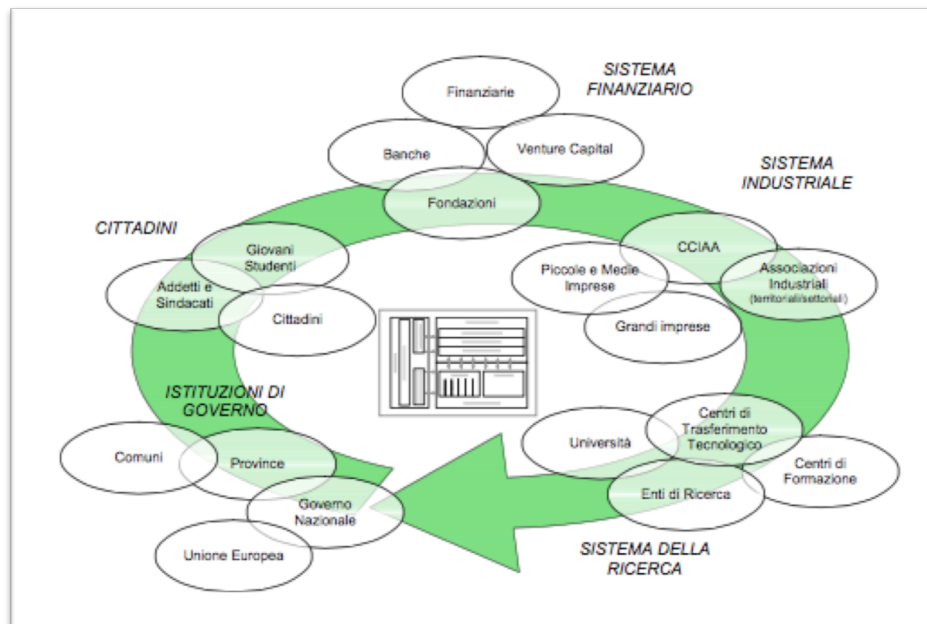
SISTEMA FINANZIARIO

Finanziarie

Banche

Venture Capital

Fondazioni

SISTEMA INDUSTRIALE

CCIAA

Associazioni Industriali (territoriali/settoriali)

Piccole e Medie Imprese

Grandi imprese

CITTADINI

Giovani Studenti

Addetti e Sindacati

Cittadini

ISTITUZIONI DI GOVERNO

Comuni

Province

Governo Nazionale

Unione Europea

Università

Centri di Trasferimento Tecnologico

Centri di Formazione

Enti di Ricerca

SISTEMA DELLA RICERCA